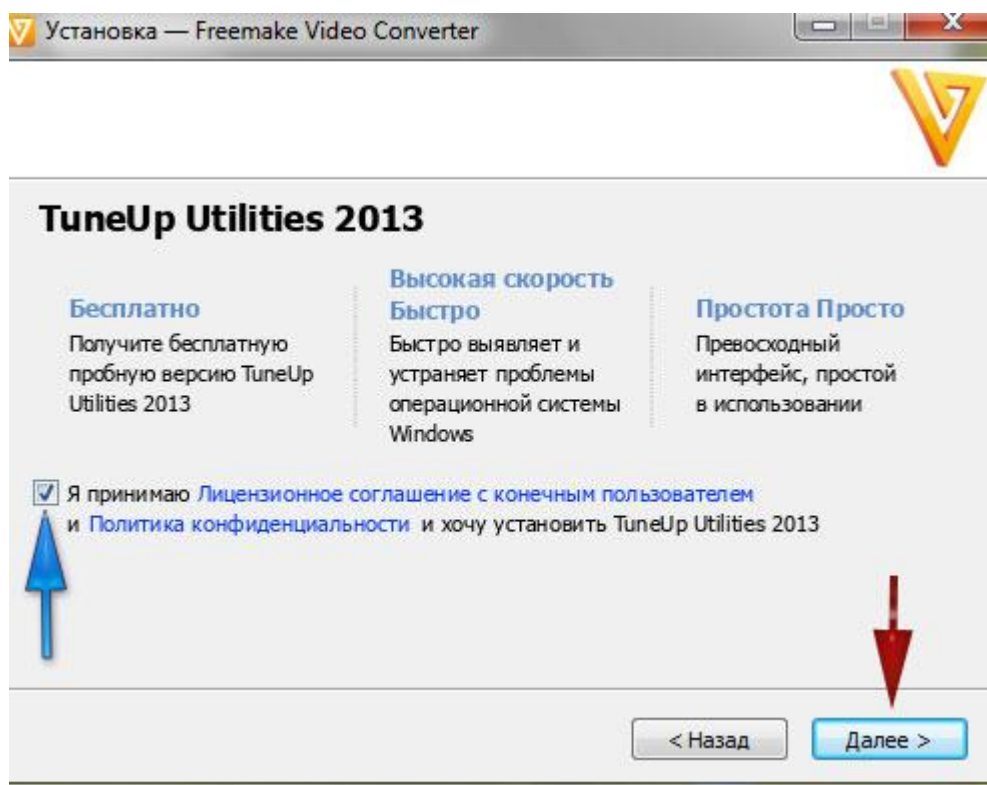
Установка — Freemake Video Converter

TuneUp Utilities 2013

Бесплатно
Получите бесплатную пробную версию TuneUp Utilities 2013

Высокая скорость Быстро
Быстро выявляет и устраняет проблемы операционной системы Windows

Простота Просто
Превосходный интерфейс, простой в использовании

Я принимаю Лицензионное соглашение с конечным пользователем и Политика конфиденциальности и хочу установить TuneUp Utilities 2013

< Назад
Далее >